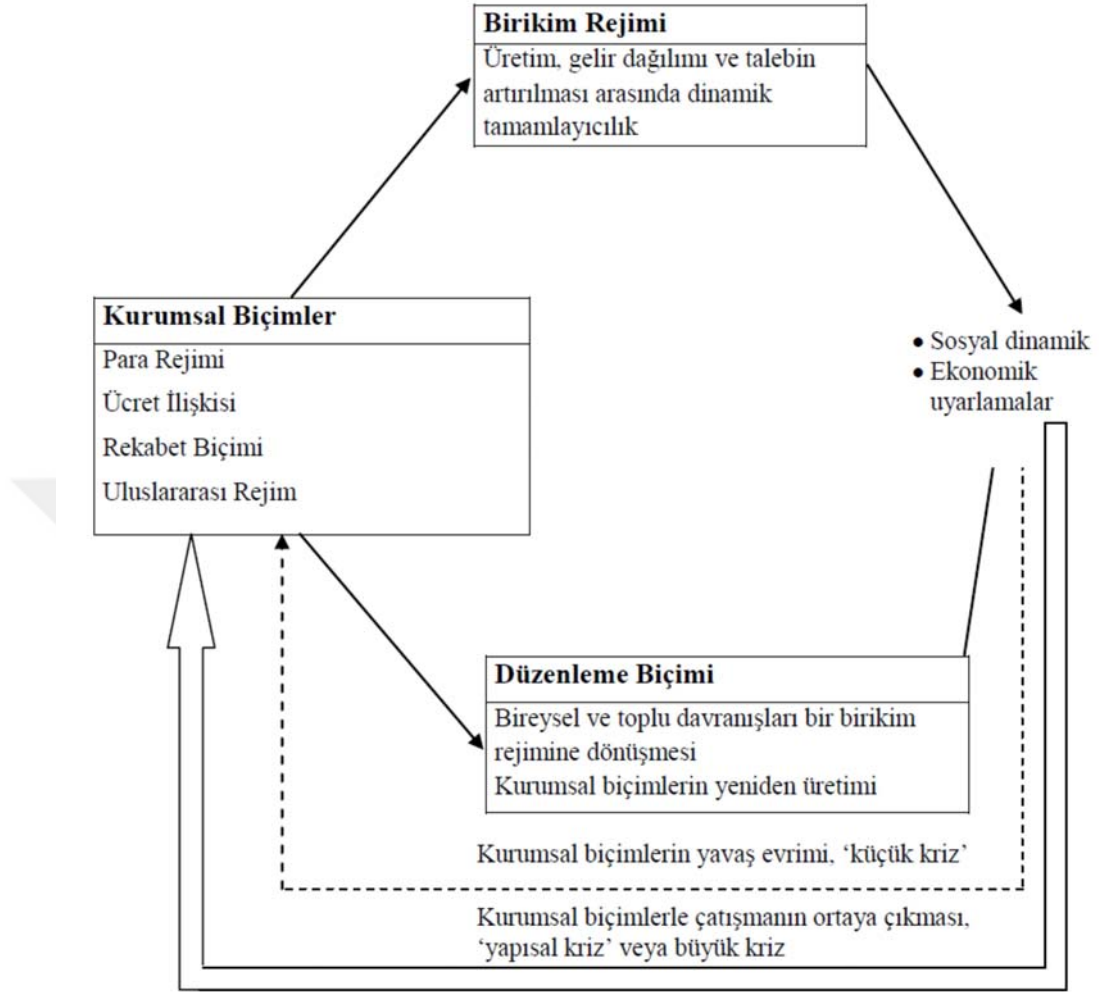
Birikim Rejimi

Üretim, gelir dağılımı ve talebin artırılması arasında dinamik tamamlayıcılık

Kurumsal Biçimler

Para Rejimi

Ücret İlişkisi

Rekabet Biçimi

Uluslararası Rejim

• Sosyal dinamik
• Ekonomik uyarlamalar

Düzenleme Biçimi

Bireysel ve toplu davranışları bir birikim rejimine dönüşmesi

Kurumsal biçimlerin yeniden üretimi

Kurumsal biçimlerin yavaş evrimi, 'küçük kriz'

Kurumsal biçimlerle çatışmanın ortaya çıkması, 'yapısal kriz' veya büyük kriz